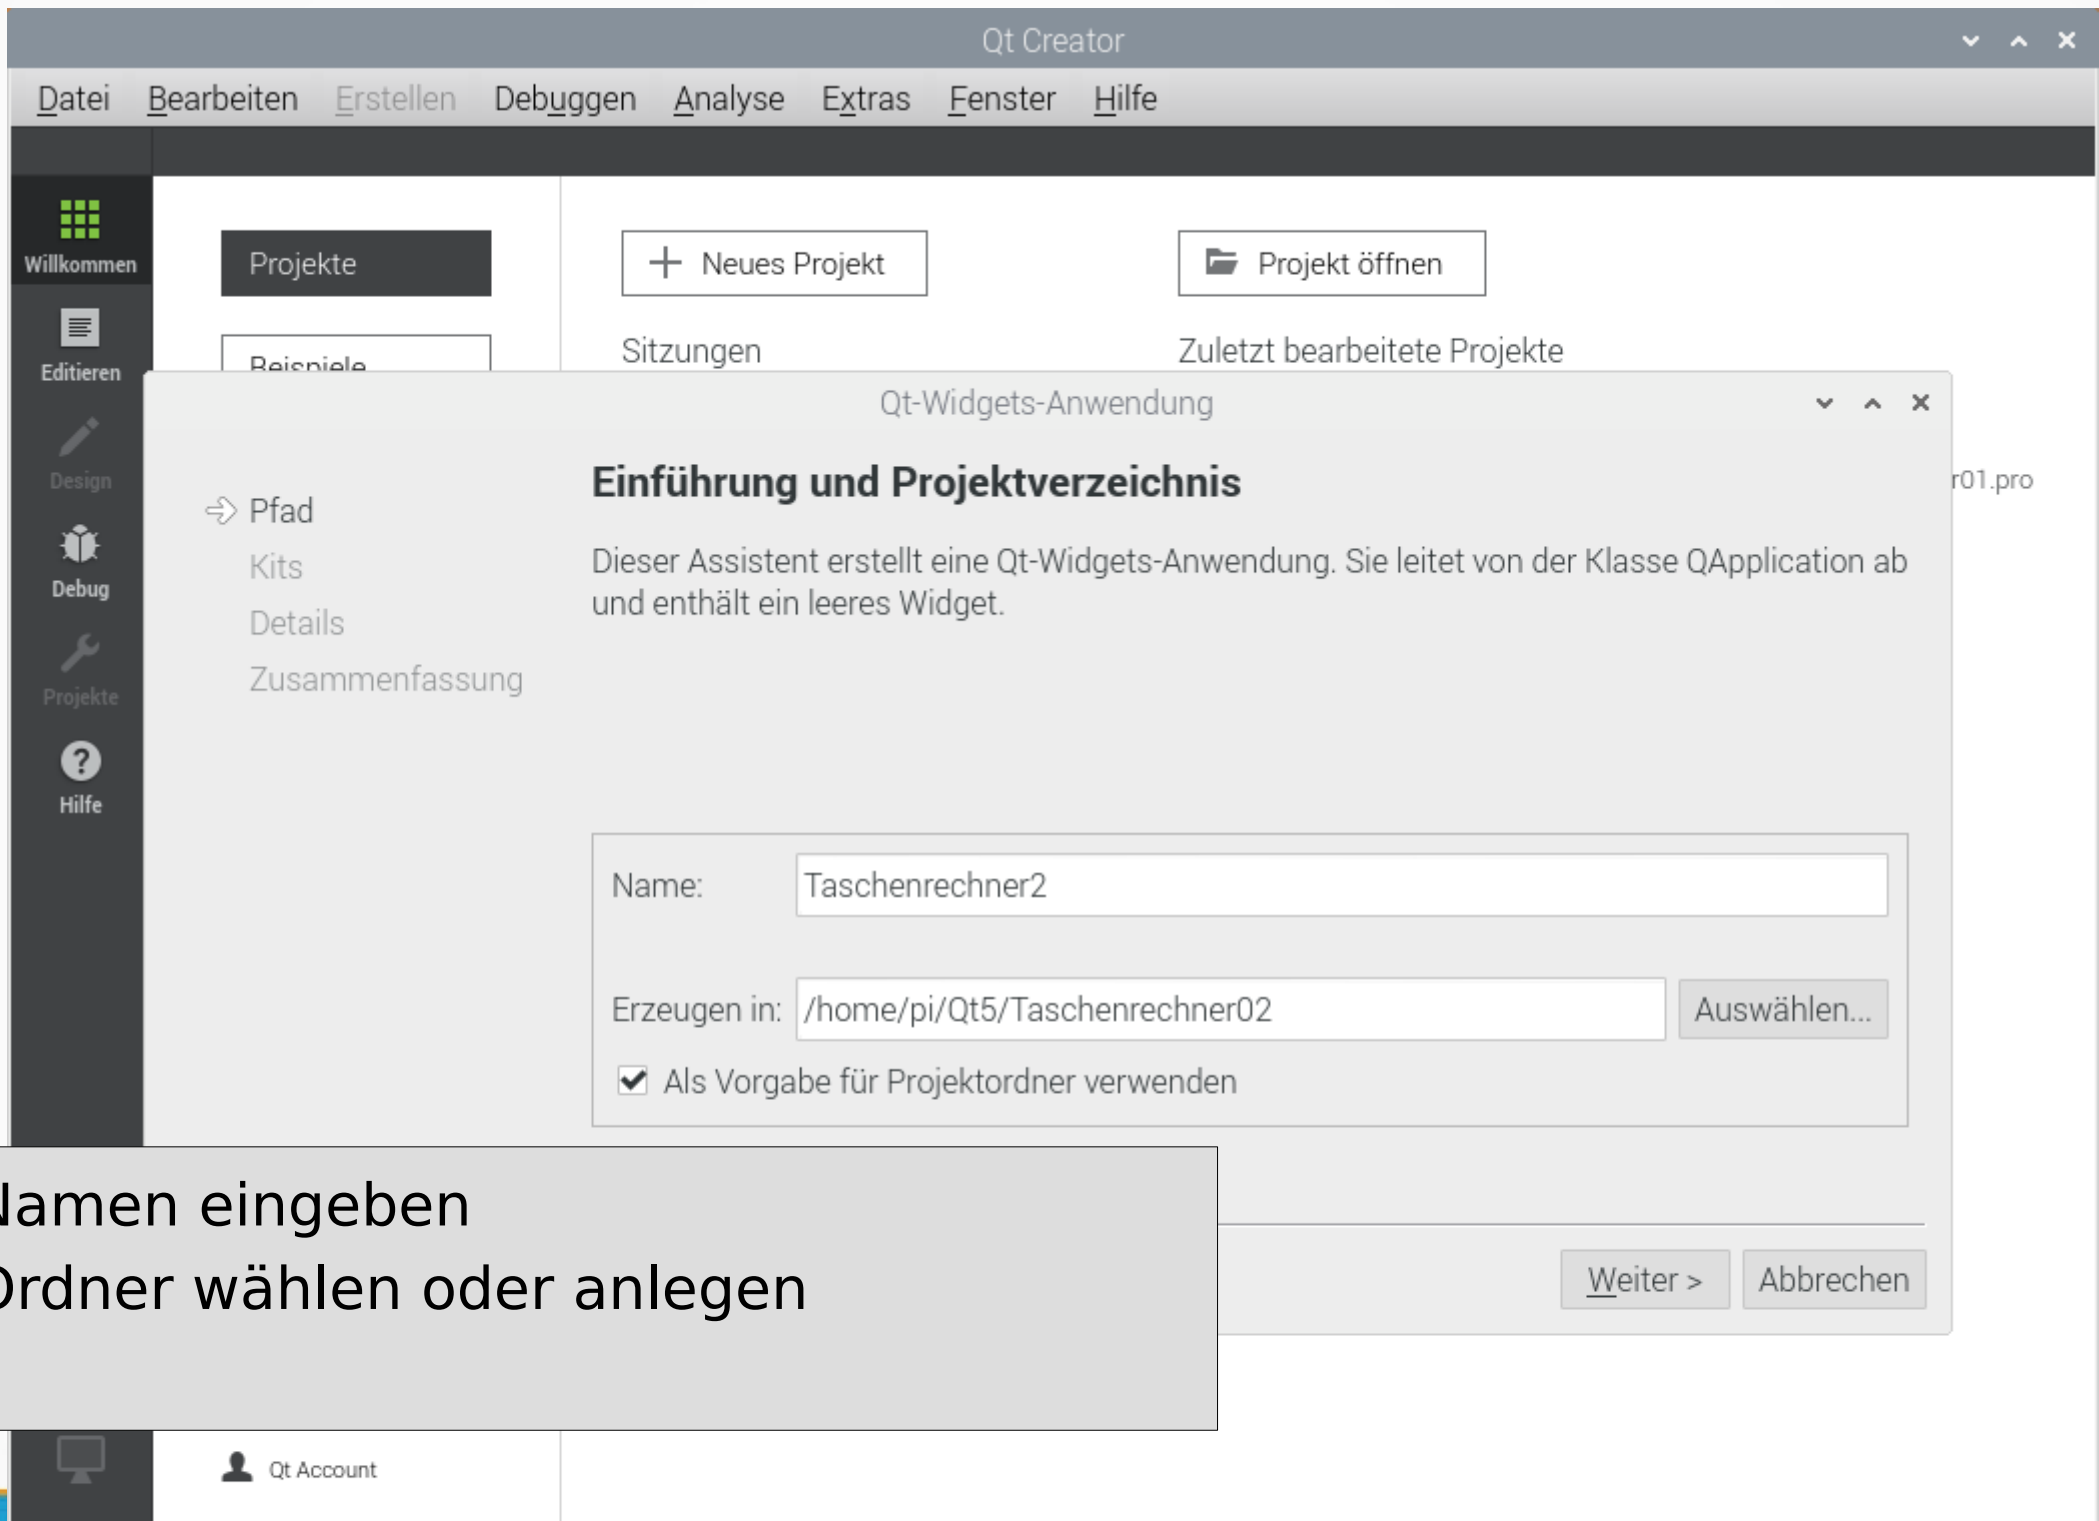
Qt Creator

Datei Bearbeiten Erstellen Debuggen Analyse Extras Fenster Hilfe

Willkommen
Editieren
Design
Debug
Projekte
Hilfe

Projekte
Beispiele

Neues Projekt
Projekt öffnen

Sitzungen
Zuletzt bearbeitete Projekte

r01.pro

Qt-Widgets-Anwendung

Pfad
Kits
Details
Zusammenfassung

Einführung und Projektverzeichnis

Dieser Assistent erstellt eine Qt-Widgets-Anwendung. Sie leitet von der Klasse QApplication ab und enthält ein leeres Widget.

Name: Taschenrechner2

Erzeugen in: /home/pi/Qt5/Taschenrechner02 Auswählen...

Als Vorgabe für Projektordner verwenden

Weiter > Abbrechen

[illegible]amen eingeben
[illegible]rdner wählen oder anlegen

Qt Account